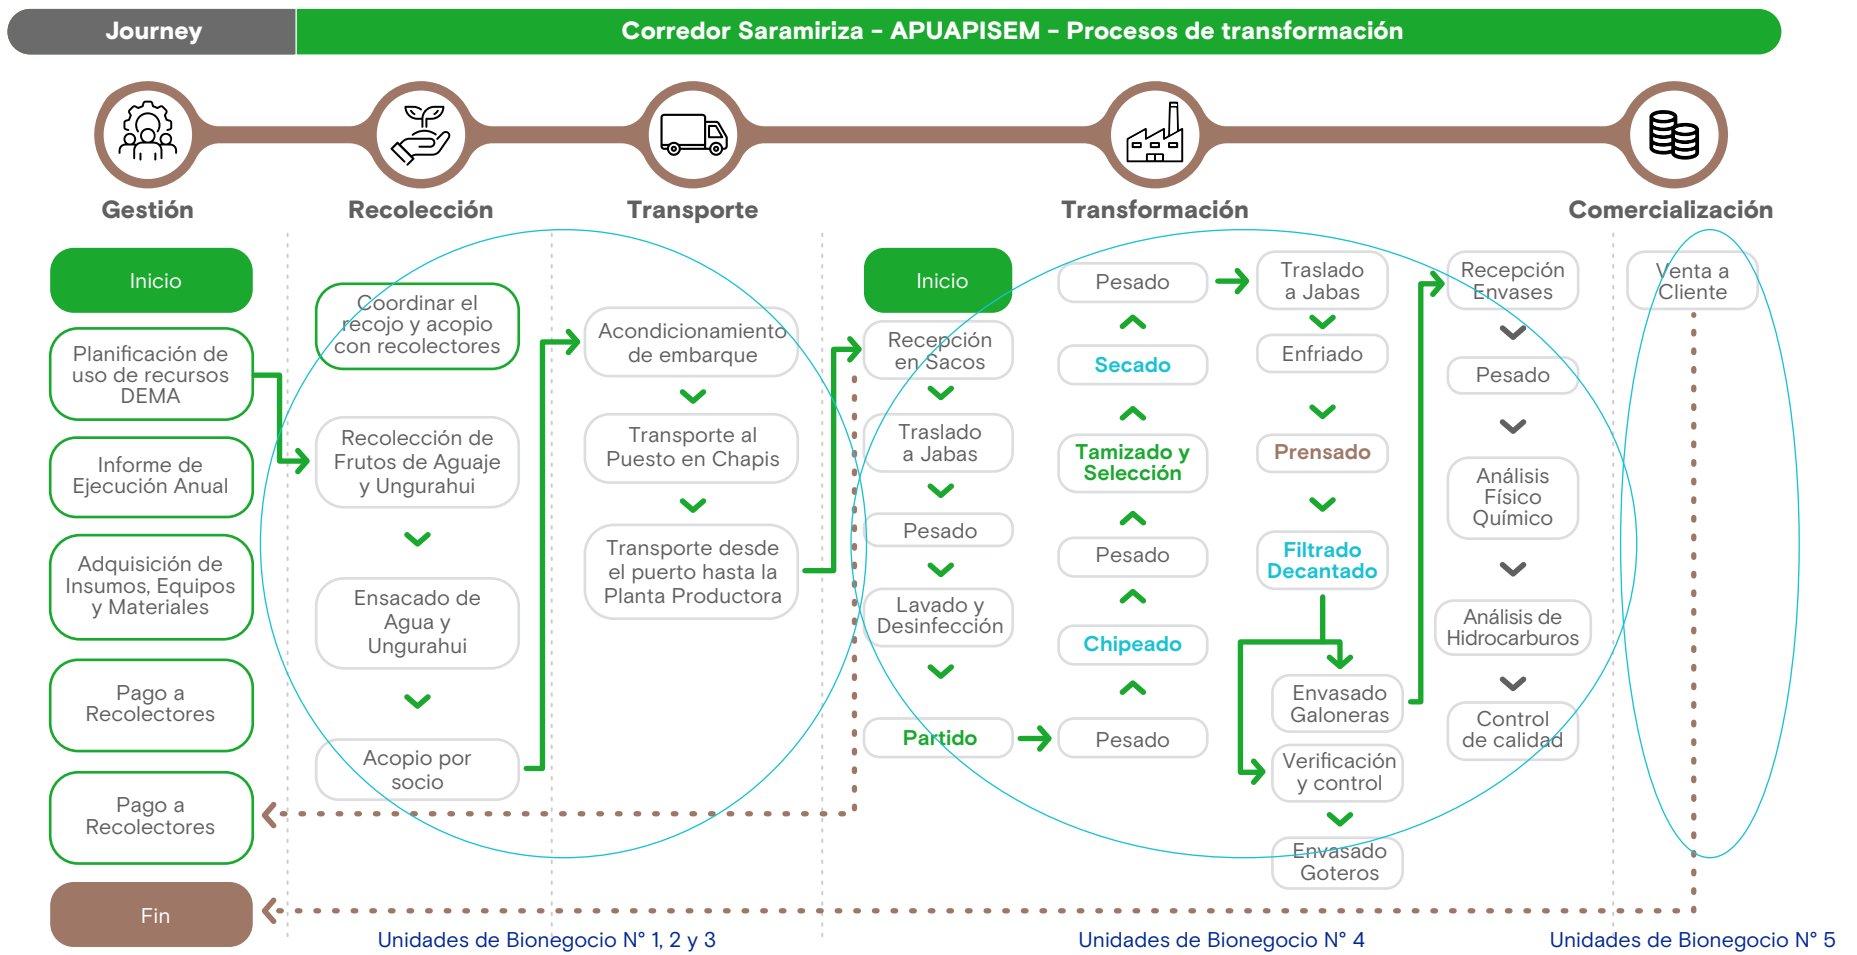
Journey

Corredor Saramiriza - APUAPISEM - Procesos de transformación

Gestión

Recolección

Transporte

Transformación

Comercialización

Inicio

Planificación de uso de recursos DEMA

Informe de Ejecución Anual

Adquisición de Insumos, Equipos y Materiales

Pago a Recolectores

Pago a Recolectores

Fin

Coordinar el recojo y acopio con recolectores

Recolección de Frutos de Aguaje y Ungurahui

Ensacado de Agua y Ungurahui

Acopio por socio

Acondicionamiento de embarque

Transporte al Puesto en Chapis

Transporte desde el puerto hasta la Planta Productora

Inicio

Recepción en Sacos

Traslado a Jabas

Pesado

Lavado y Desinfección

Partido

Pesado

Secado

Tamizado y Selección

Pesado

Chipeado

Pesado

Traslado a Jabas

Enfriado

Prensado

Filtrado Decantado

Envasado Galoneras

Verificación y control

Envasado Goteros

Recepción Envases

Pesado

Análisis Físico Químico

Análisis de Hidrocarburos

Control de calidad

Venta a Cliente

Unidades de Bionegocio N° 1, 2 y 3

Unidades de Bionegocio N° 4

Unidades de Bionegocio N° 5